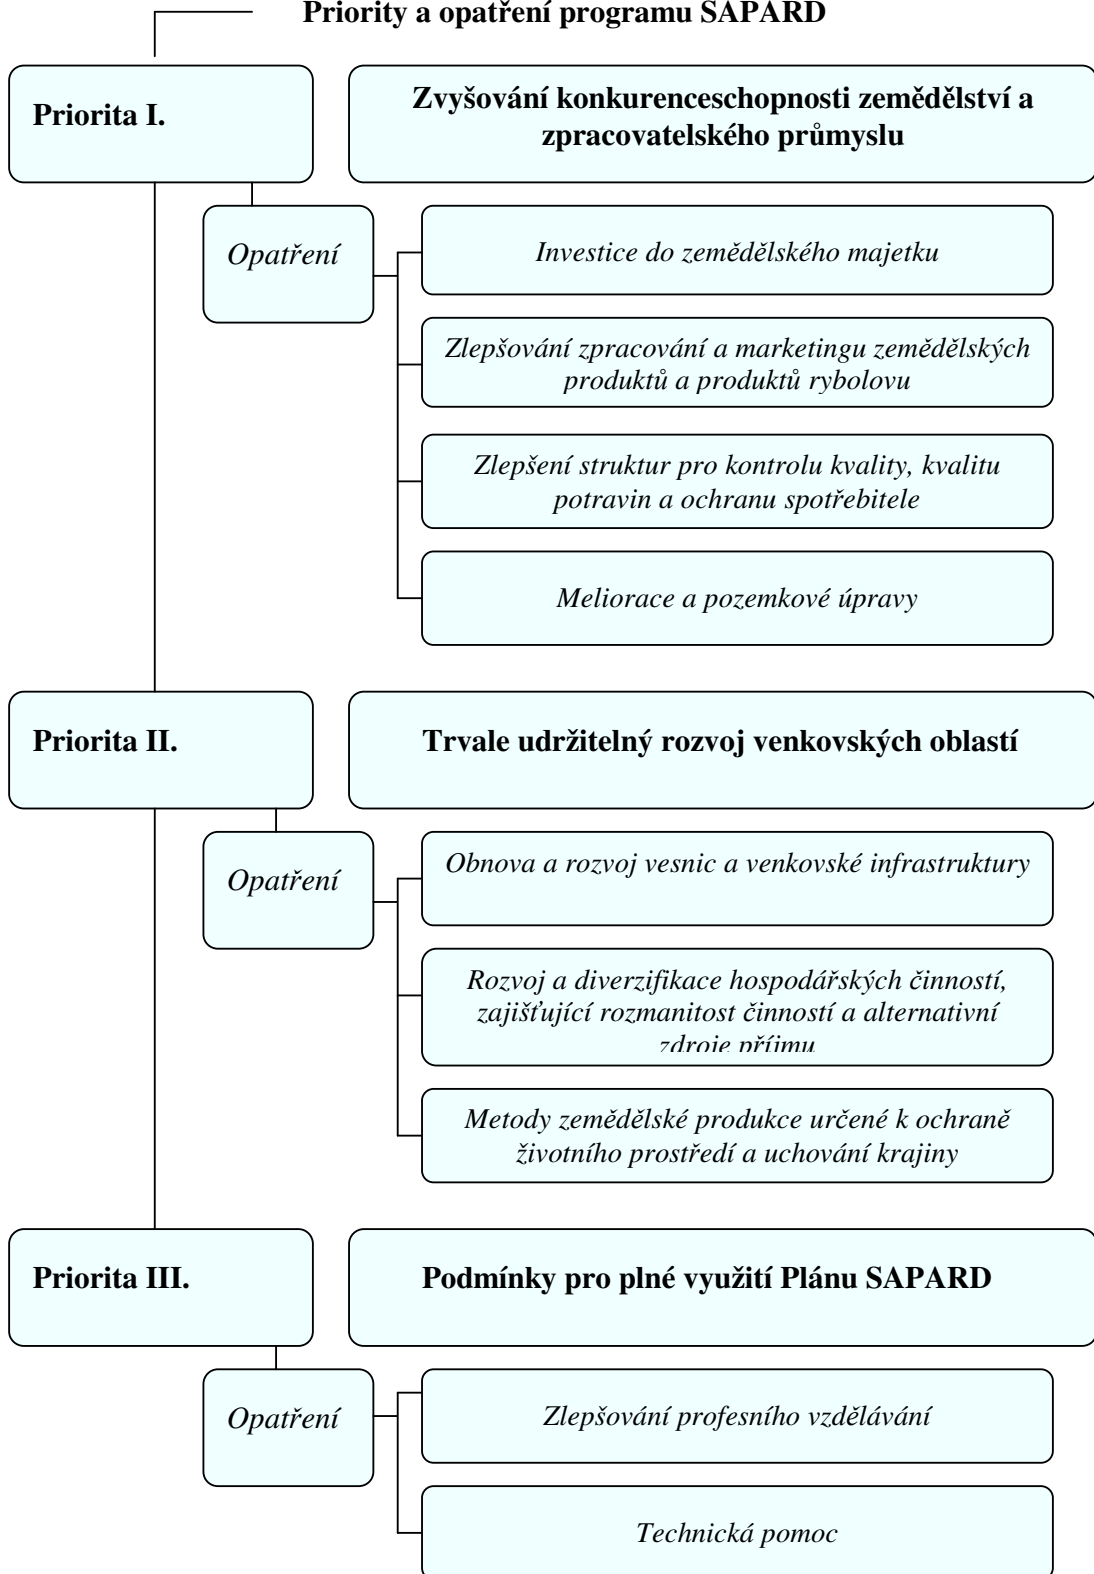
Priority a opatření programu SAPARD

Priorita I.

Zvyšování konkurenceschopnosti zemědělství a zpracovatelského průmyslu

Opatření

Investice do zemědělského majetku

Zlepšování zpracování a marketingu zemědělských produktů a produktů rybolovu

Zlepšení struktur pro kontrolu kvality, kvalitu potravin a ochranu spotřebitele

Meliorace a pozemkové úpravy

Priorita II.

Trvale udržitelný rozvoj venkovských oblastí

Opatření

Obnova a rozvoj vesnic a venkovské infrastruktury

Rozvoj a diverzifikace hospodářských činností, zajišťující rozmanitost činností a alternativní zdroje příjmu

Metody zemědělské produkce určené k ochraně životního prostředí a uchování krajiny

Priorita III.

Podmínky pro plné využití Plánu SAPARD

Opatření

Zlepšování profesního vzdělávání

Technická pomoc